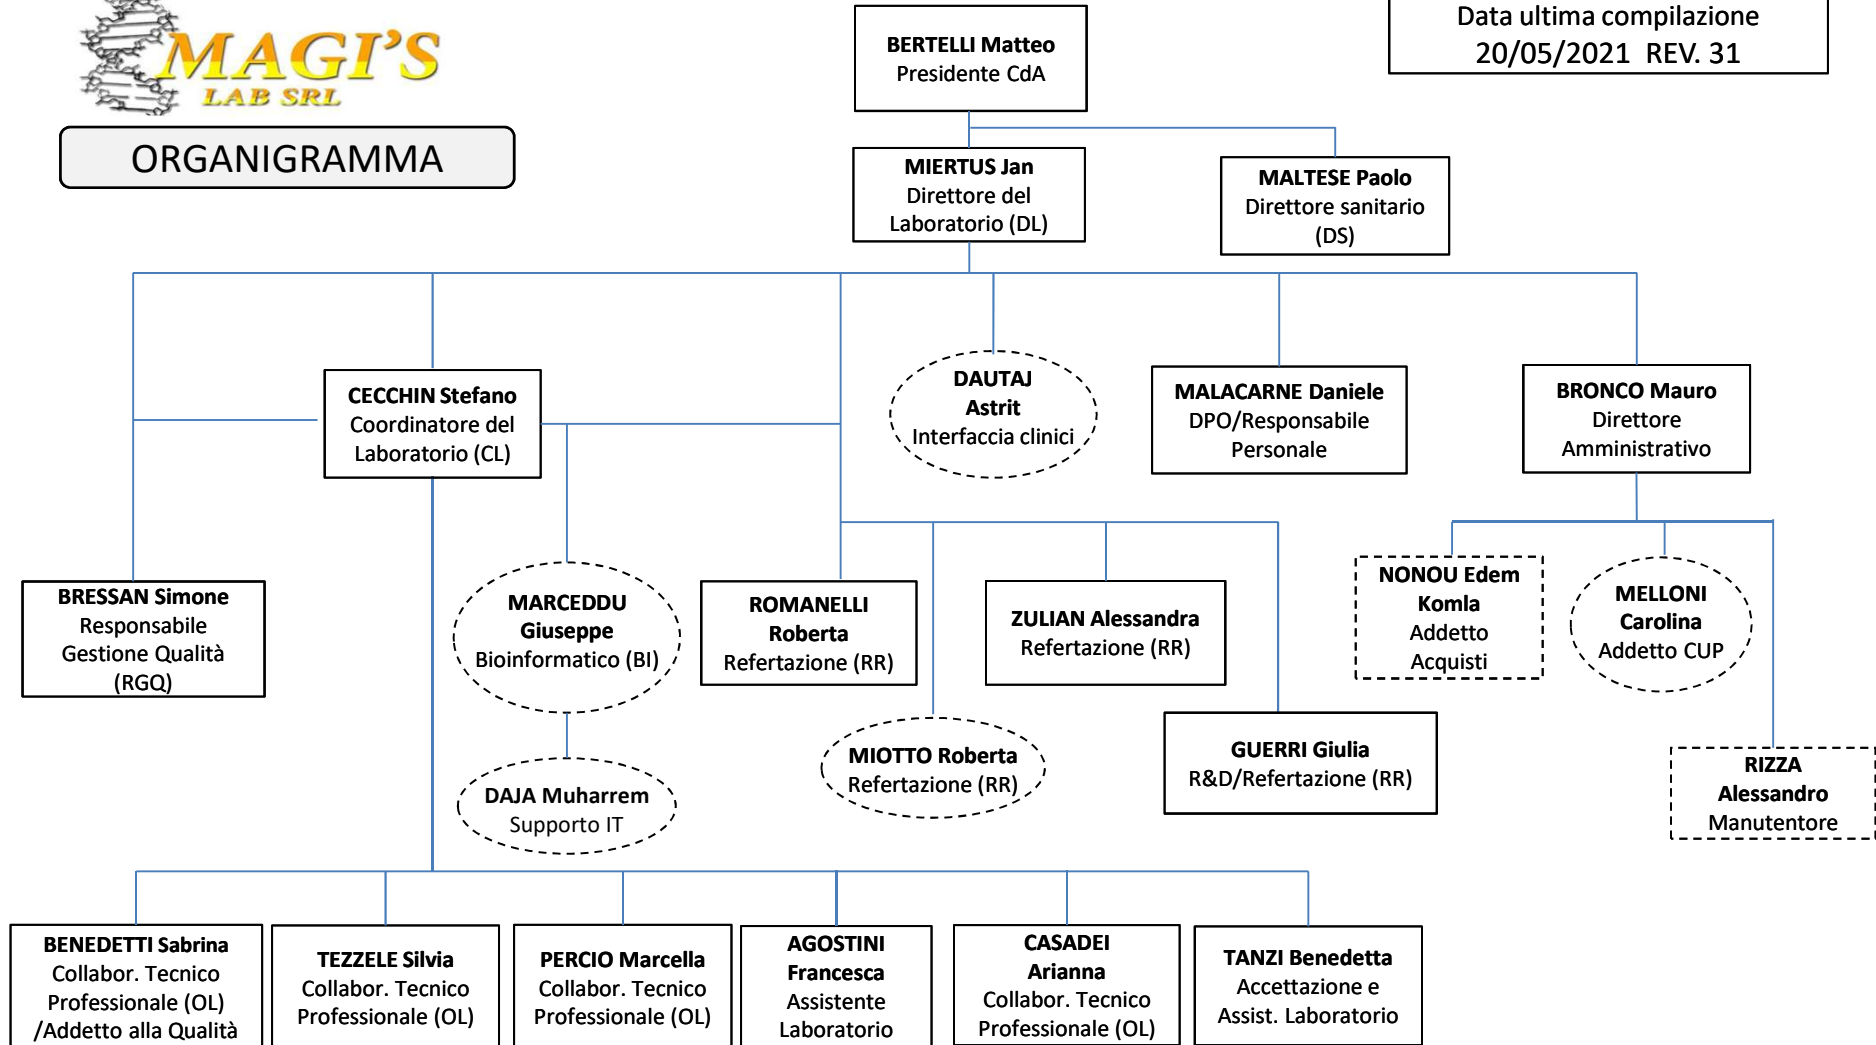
MAGI'S LAB SRL

ORGANIGRAMMA

BERTELLI Matteo
Presidente CdA

Data ultima compilazione
20/05/2021 REV. 31

MIERTUS Jan
Direttore del Laboratorio (DL)

MALTESE Paolo
Direttore sanitario (DS)

CECCHIN Stefano
Coordinatore del Laboratorio (CL)

DAUTAJ Astrit
Interfaccia clinici

MALACARNE Daniele
DPO/Responsabile Personale

BRONCO Mauro
Direttore Amministrativo

BRESSAN Simone
Responsabile Gestione Qualità (RGQ)

MARCEDDU Giuseppe
Bioinformatico (BI)

ROMANELLI Roberta
Refertazione (RR)

ZULIAN Alessandra
Refertazione (RR)

NONOU Edem Komla
Addetto Acquisti

MELLONI Carolina
Addetto CUP

DAJA Muharrem
Supporto IT

MIOTTO Roberta
Refertazione (RR)

GUERRI Giulia
R&D/Refertazione (RR)

RIZZA Alessandro
Manutentore

BENEDETTI Sabrina
Collabor. Tecnico Professionale (OL) /Addetto alla Qualità

TEZZELE Silvia
Collabor. Tecnico Professionale (OL)

PERCIO Marcella
Collabor. Tecnico Professionale (OL)

AGOSTINI Francesca
Assistente Laboratorio

CASADEI Arianna
Collabor. Tecnico Professionale (OL)

TANZI Benedetta
Accettazione e Assist. Laboratorio